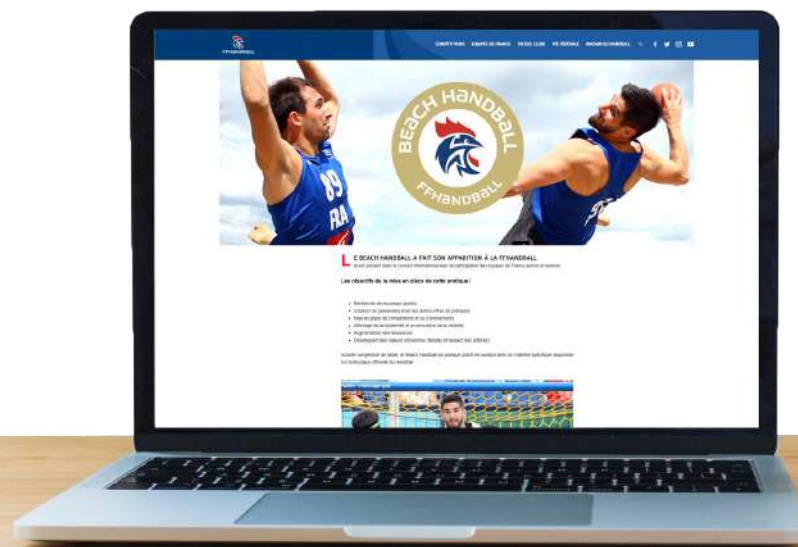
FFHANDBALL

COMPÉTITIONS   ÉQUIPES DE FRANCE   VIE DU CLUB   VIE FÉDÉRALE   MAGASIN ECHANDBALL

89
FRA

BEACH HANDBALL
FFHANDBALL

LE BEACH HANDBALL A FAIT SON APPARITION À LA FFHANDBALL
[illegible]

Les objectifs de la mise en place de cette pratique :

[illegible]
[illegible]
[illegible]
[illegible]
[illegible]
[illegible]

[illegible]